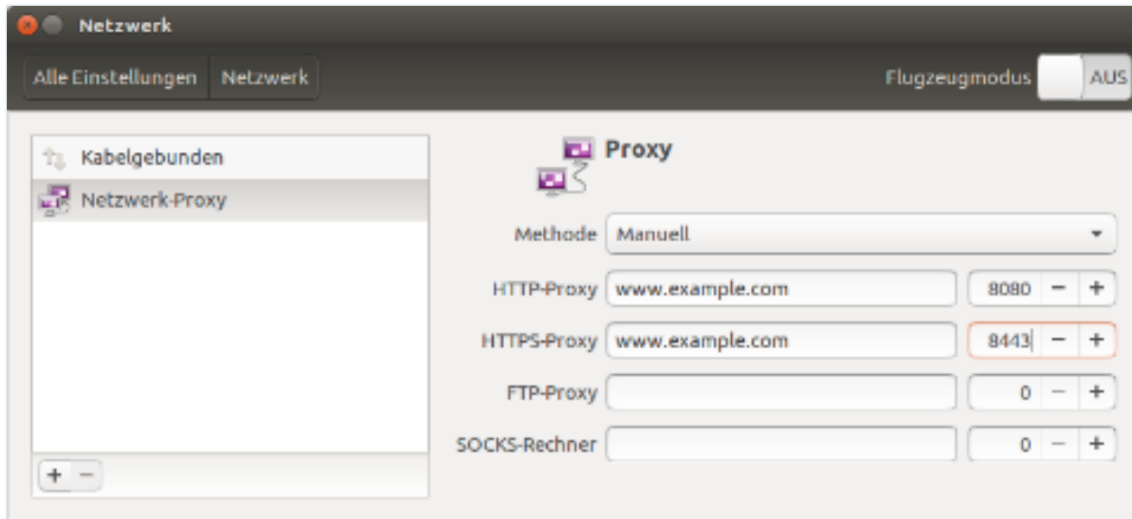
Netzwerk

Alle Einstellungen | Netzwerk

Flugzeugmodus AUS

Kabelgebunden

Netzwerk-Proxy

+ −

Proxy

Methode Manuell

HTTP-Proxy www.example.com 8080 − +

HTTPS-Proxy www.example.com 8443 − +

FTP-Proxy 0 − +

SOCKS-Rechner 0 − +